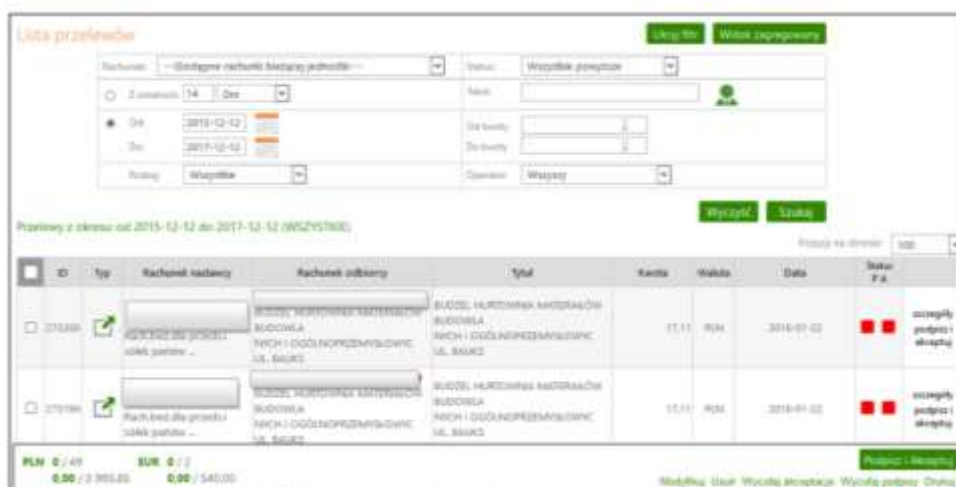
Lista przelewów

Ukryj filtr Widok zagregowany

Rachunek: --Dostępne rachunki bieżącej jednostki--

Status: Wszystkie powyższe

Z ostatnich 14 Dni

Tekst:

Od: 2015-12-12

Do: 2017-12-12

Od kwoty

Do kwoty

Rodzaj: Wszystkie

Operator: Wszyscy

Wyczyść Szukaj

Przelewy z okresu od 2015-12-12 do 2017-12-12 (WSZYSTKIE)

Pozycji na stronie: 100

| | ID | Typ | Rachunek nadawcy | Rachunek odbiorcy | Tytuł | Kwota | Waluta | Data | Status P A | |
|---|---|---|---|---|---|---|---|---|---|---|
| | 270300 | | Rach.bież.dla przedsi. ubek państw ... | BUDZEL HURTOWNIA MATERIAŁÓW BUDOWLA NYCH I OGÓLNOPRZEMYSŁOWYC UL. BAUKS | BUDZEL HURTOWNIA MATERIAŁÓW BUDOWLA NYCH I OGÓLNOPRZEMYSŁOWYC UL. BAUKS | 17,11 | PLN | 2016-01-02 | | szczegóły podpisz i akceptuj |
| | 270166 | | Rach.bież.dla przedsi. ubek państw ... | BUDZEL HURTOWNIA MATERIAŁÓW BUDOWLA NYCH I OGÓLNOPRZEMYSŁOWYC UL. BAUKS | BUDZEL HURTOWNIA MATERIAŁÓW BUDOWLA NYCH I OGÓLNOPRZEMYSŁOWYC UL. BAUKS | 17,11 | PLN | 2016-01-02 | | szczegóły podpisz i akceptuj |

PLN 0 / 49 0,00 / 3 995,00

EUR 0 / 2 0,00 / 540,00

Podpisz i Akceptuj

Modyfikuj Usuń Wycofaj akceptacje Wycofaj podpisy Drukuj